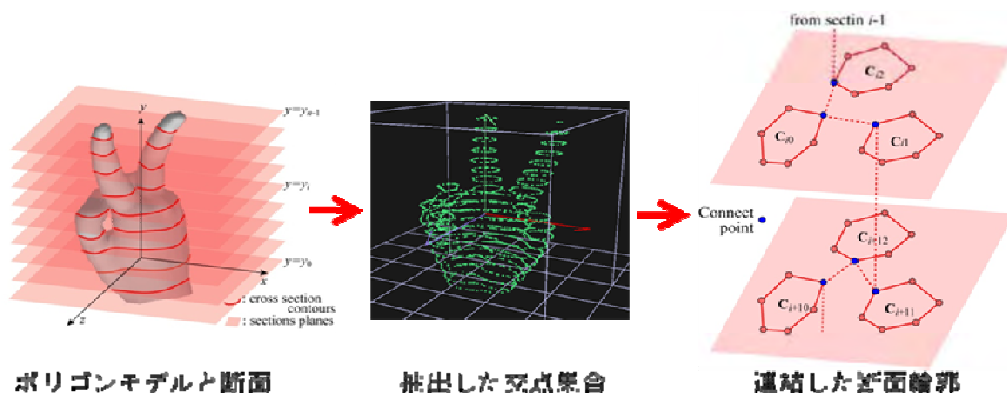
$y$

$y=y_{n+1}$

$y=y_i$

$y=y_0$

$x$

$z$

: cross section contours

: sections planes

ポリゴンモデルと断面

抽出した交点集合

from sectin $i$-1

$C_{i2}$

$C_{i0}$

$C_{i1}$

Connect point

$C_{i+12}$

$C_{i+10}$

$C_{i+11}$

連結した断面輪郭